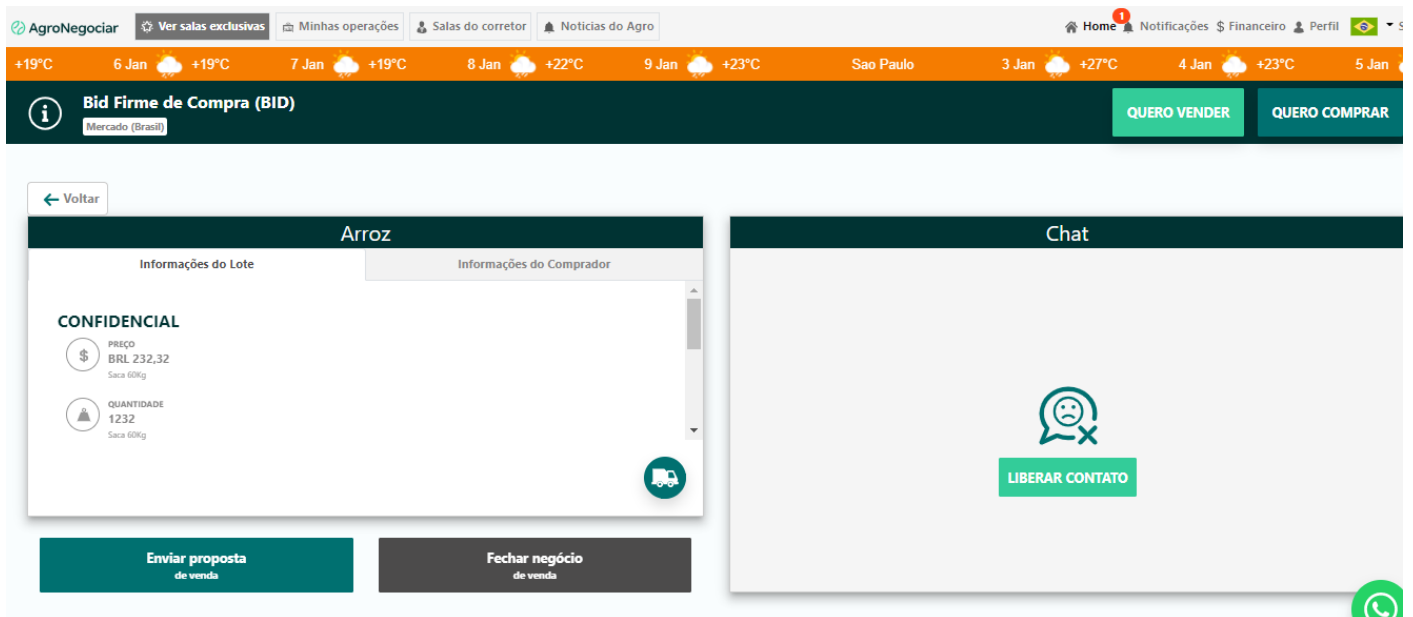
AgroNegociar Ver salas exclusivas Minhas operações Salas do corretor Notícias do Agro

Home 1 Notificações $ Financeiro Perfil

+19°C 6 Jan +19°C 7 Jan +19°C 8 Jan +22°C 9 Jan +23°C Sao Paulo 3 Jan +27°C 4 Jan +23°C 5 Jan

Bid Firme de Compra (BID)
Mercado (Brasil)

QUERO VENDER QUERO COMPRAR

Voltar

Arroz

Informações do Lote | Informações do Comprador

CONFIDENCIAL

PREÇO
BRL 232,32
Saca 60Kg

QUANTIDADE
1232
Saca 60Kg

Enviar proposta
de venda

Fechar negócio
de venda

Chat

LIBERAR CONTATO